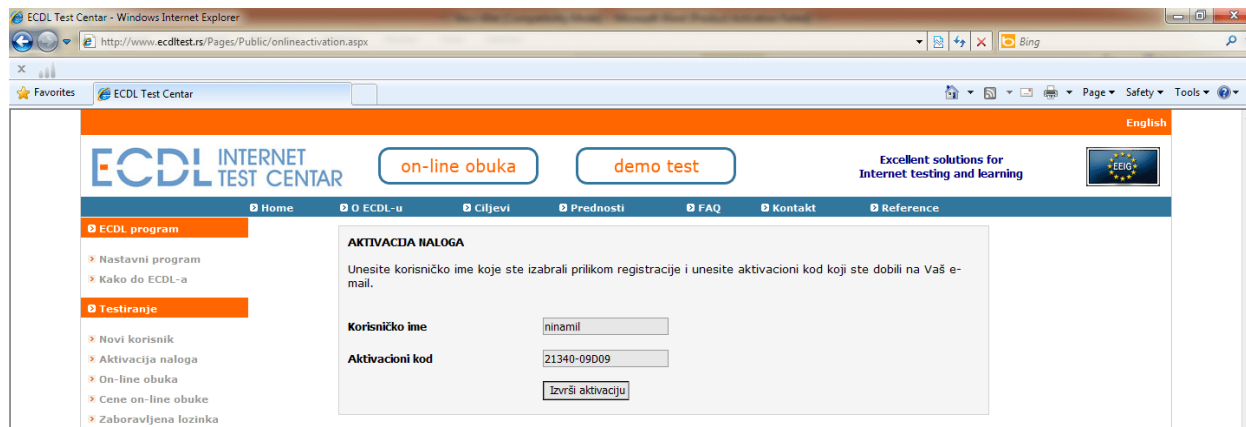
ECDL Test Centar - Windows Internet Explorer

http://www.ecdltest.rs/Pages/Public/onlineactivation.aspx

Bing

Favorites

ECDL Test Centar

Page ▾ Safety ▾ Tools ▾

English

ECDL INTERNET TEST CENTAR

on-line obuka

demo test

Excellent solutions for Internet testing and learning

EEIG

Home O ECDL-u Ciljevi Prednosti FAQ Kontakt Reference

ECDL program

Nastavni program
Kako do ECDL-a

Testiranje

Novi korisnik
Aktivacija naloga
On-line obuka
Cene on-line obuke
Zaboravljena lozinka

AKTIVACIJA NALOGA

Unesite korisničko ime koje ste izabrali prilikom registracije i unesite aktivacioni kod koji ste dobili na Vaš e-mail.

| Korisničko ime | ninamil |
|---|---|
| Aktivacioni kod | 21340-09D09 |

Izvrši aktivaciju